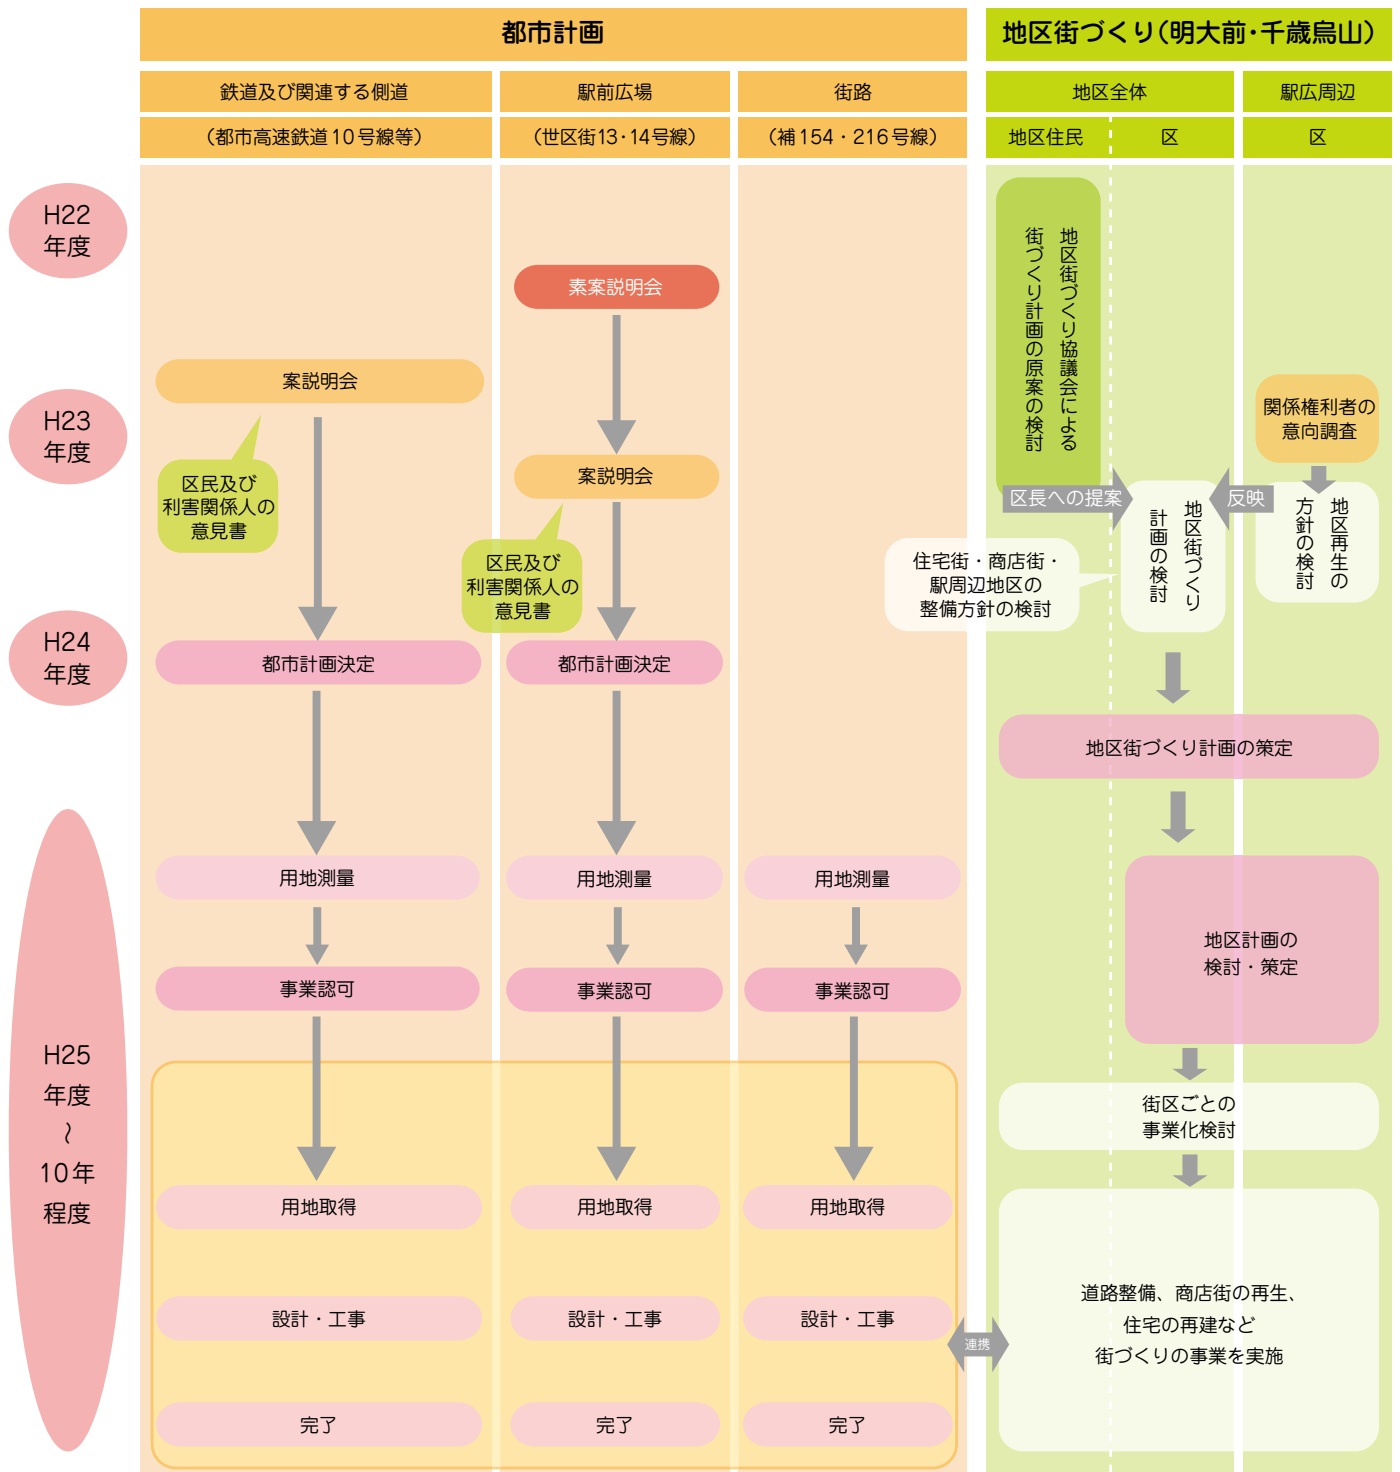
都市計画

地区街づくり(明大前・千歳烏山)

鉄道及び関連する側道
(都市高速鉄道10号線等)

駅前広場
(世区街13・14号線)

街路
(補154・216号線)

地区全体
地区住民 区

駅広周辺
区

H22年度

H23年度

H24年度

H25年度~10年程度

素案説明会

案説明会

区民及び利害関係人の意見書

案説明会

区民及び利害関係人の意見書

都市計画決定

都市計画決定

用地測量

用地測量

用地測量

事業認可

事業認可

事業認可

用地取得

用地取得

用地取得

設計・工事

設計・工事

設計・工事

完了

完了

完了

地区街づくり協議会による街づくり計画の原案の検討

区長への提案

反映

関係権利者の意向調査

地区再生の方針の検討

住宅街・商店街・駅周辺地区の整備方針の検討

地区街づくり計画の検討

地区街づくり計画の策定

地区計画の検討・策定

街区ごとの事業化検討

連携

道路整備、商店街の再生、住宅の再建など街づくりの事業を実施